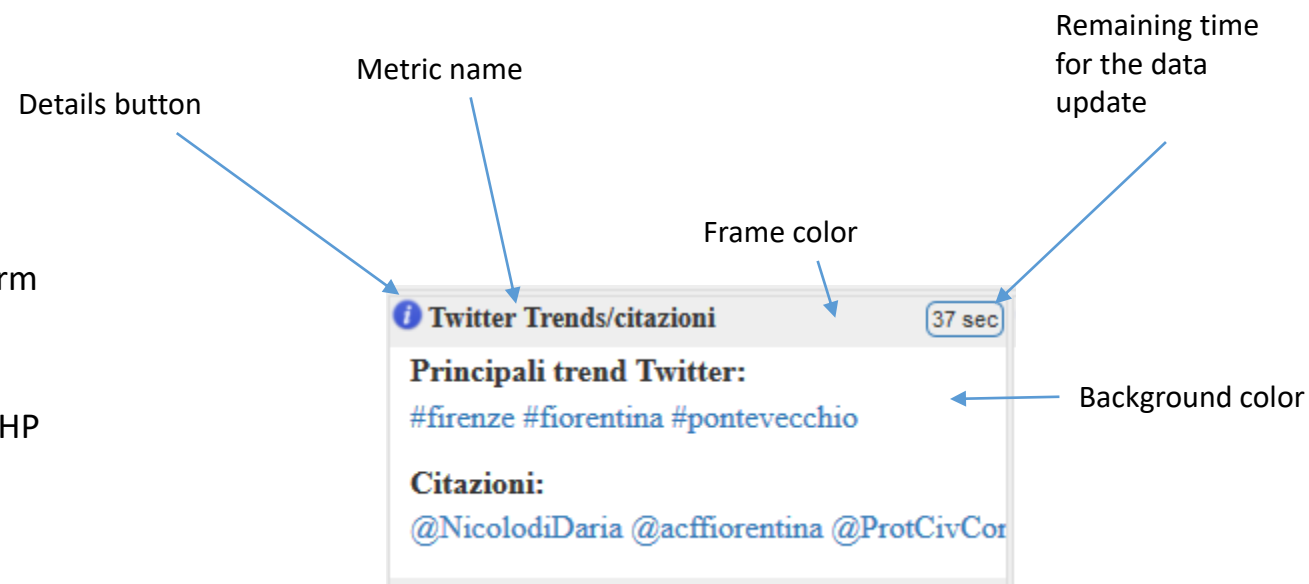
Details button

Metric name

Remaining time for the data update

Frame color

rm

HP

Twitter Trends/citazioni

37 sec

Principali trend Twitter:

#firenze #fiorentina #pontevecchio

Background color

Citazioni:

@NicolodiDaria @acffiorentina @ProtCivCor